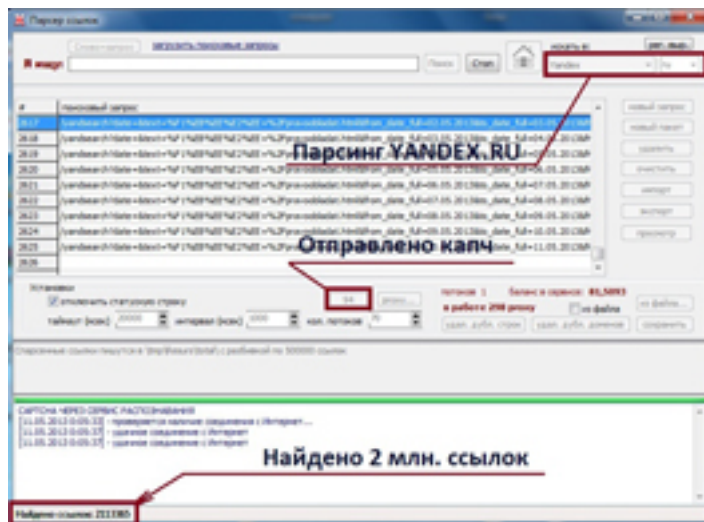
Парсер ссылок

Я ищу:

Поиск Стоп

искать в:

Yandex ru

# поисковый запрос

2617
2618
2619
2620
2621
2622
2623
2624
2625
2626

новый запрос
новый пакет
удалить
очистить
импорт
экспорт
просмотр

Парсинг YANDEX.RU

Отправлено капч

Установки
отображать статусную строку
таймаут (мсек)
интервал (мсек)
кол. потоков

64

потоков: 1
баланс в сервисе: 81,5093
в работе 298 proxy
из файла
сохранить

CAPTCHA ЧЕРЕЗ СЕРВИС РАСПОЗНАВАНИЯ
[11.05.2013 0:05:33] - проверяется наличие соединения с Интернет ...
[11.05.2013 0:05:37] - удачное соединение с Интернет
[11.05.2013 0:05:37] - удачное соединение с Интернет

Найдено 2 млн. ссылок

Найдено ссылок: 2113365